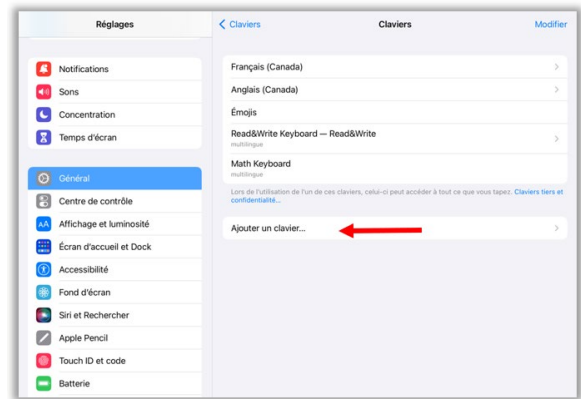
Réglages

Notifications
Sons
Concentration
Temps d'écran

Général
Centre de contrôle
Affichage et luminosité
Écran d'accueil et Dock
Accessibilité
Fond d'écran
Siri et Rechercher
Apple Pencil
Touch ID et code
Batterie

< Claviers
Claviers
Modifier

Français (Canada)
Anglais (Canada)
Émojis
Read&Write Keyboard — Read&Write
multilingue
Math Keyboard
multilingue

Lors de l'utilisation de l'un de ces claviers, celui-ci peut accéder à tout ce que vous tapez. Claviers tiers et confidentialité…

Ajouter un clavier…